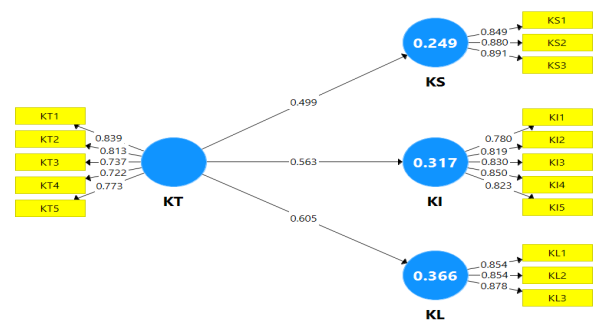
KT1
KT2
KT3
KT4
KT5
0.839
0.813
0.737
0.722
0.773
KT

0.499
0.563
0.605

0.249
KS
0.849
0.880
0.891
KS1
KS2
KS3

0.317
KI
0.780
0.819
0.830
0.850
0.823
KI1
KI2
KI3
KI4
KI5

0.366
KL
0.854
0.854
0.878
KL1
KL2
KL3